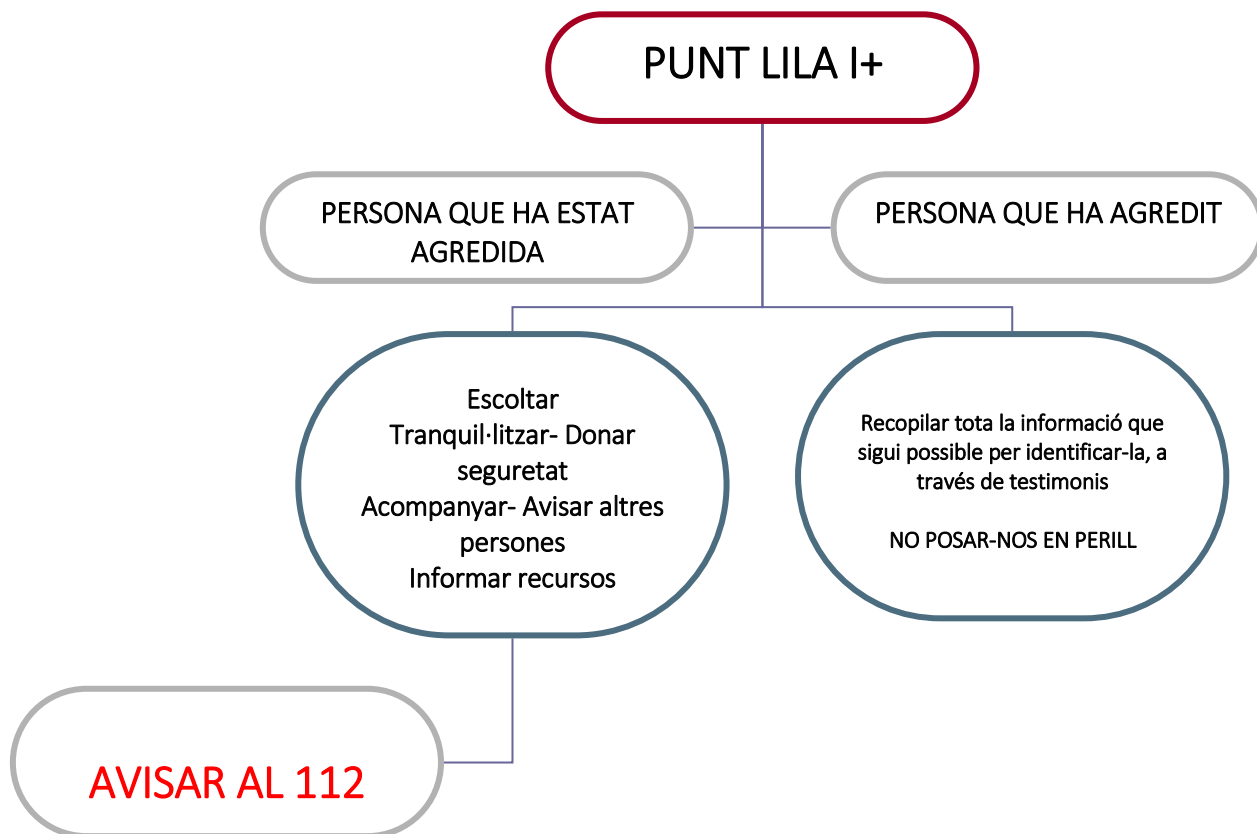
PUNT LILA I+

PERSONA QUE HA ESTAT AGREDIDA

PERSONA QUE HA AGREDIT

Escoltar
Tranquil·litzar- Donar seguretat
Acompanyar- Avisar altres persones
Informar recursos

Recopilar tota la informació que sigui possible per identificar-la, a través de testimonis

NO POSAR-NOS EN PERILL

AVISAR AL 112